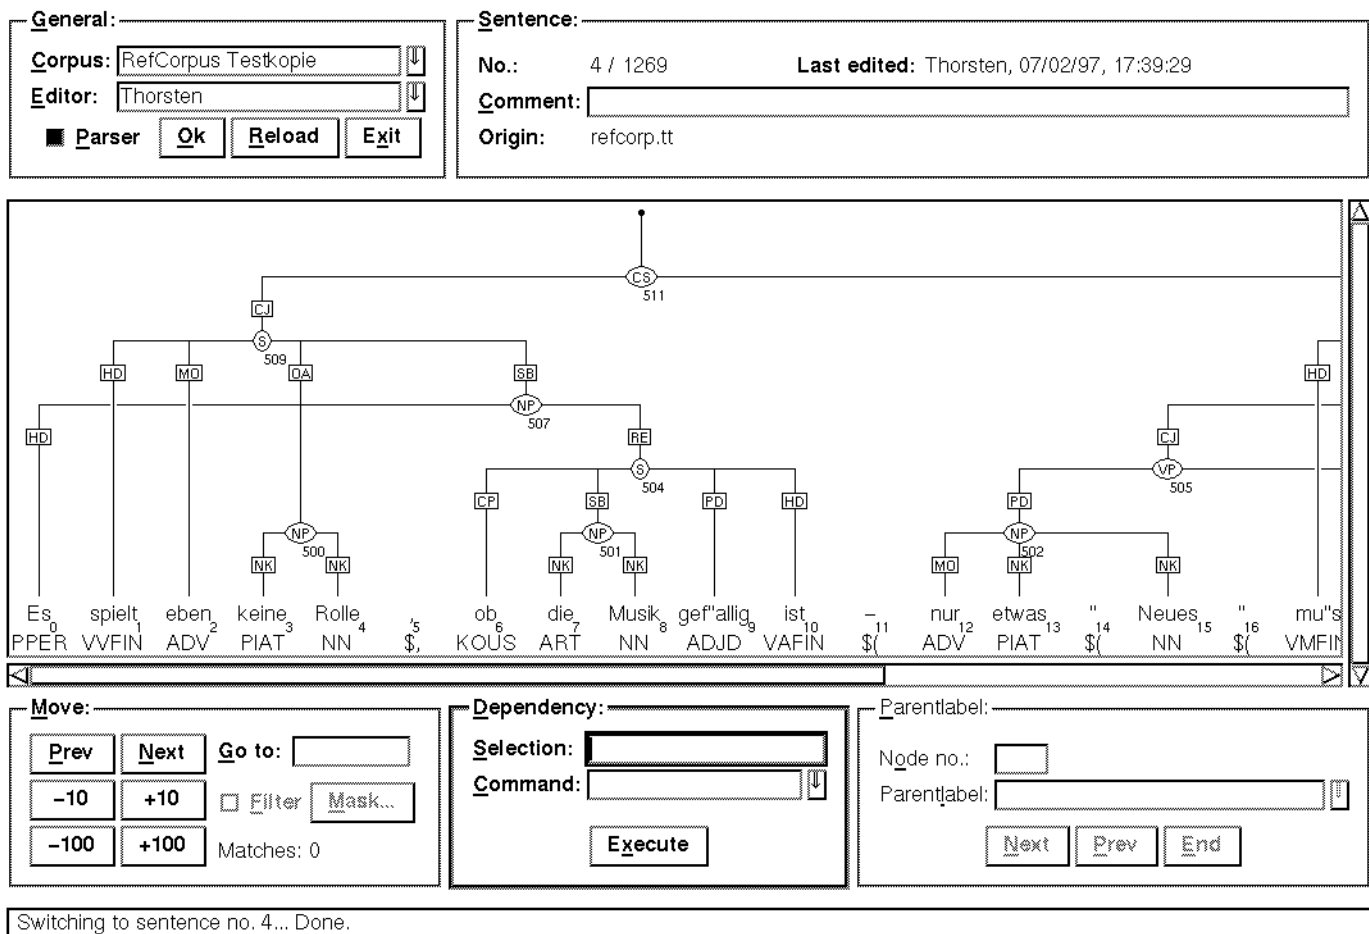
General:
Corpus: RefCorpus Testkopie
Editor: Thorsten
Parser Ok Reload Exit

Sentence:
No.: 4 / 1269 Last edited: Thorsten, 07/02/97, 17:39:29
Comment:
Origin: refcorp.tt

CS 511
CJ
S 509
HD MO OA SB
NP 507
HD
RE
S 504
CP SB PD HD
NP 501
NK NK
NP 500
NK NK
HD
CJ
VP 505
PD
NP 502
MO NK NK

| Es$_0$ | spielt$_1$ | eben$_2$ | keine$_3$ | Rolle$_4$ | ,$_5$ | ob$_6$ | die$_7$ | Musik$_8$ | gef"allig$_9$ | ist$_{10}$ | –$_{11}$ | nur$_{12}$ | etwas$_{13}$ | "$_{14}$ | Neues$_{15}$ | "$_{16}$ | mu"s |
|---|---|---|---|---|---|---|---|---|---|---|---|---|---|---|---|---|---|
| PPER | VVFIN | ADV | PIAT | NN | \$, | KOUS | ART | NN | ADJD | VAFIN | \$( | ADV | PIAT | \$( | NN | \$( | VMFIN |

Move:
Prev Next Go to:
-10 +10 Filter Mask...
-100 +100 Matches: 0

Dependency:
Selection:
Command:
Execute

Parentlabel:
Node no.:
Parentlabel:
Next Prev End

Switching to sentence no. 4... Done.